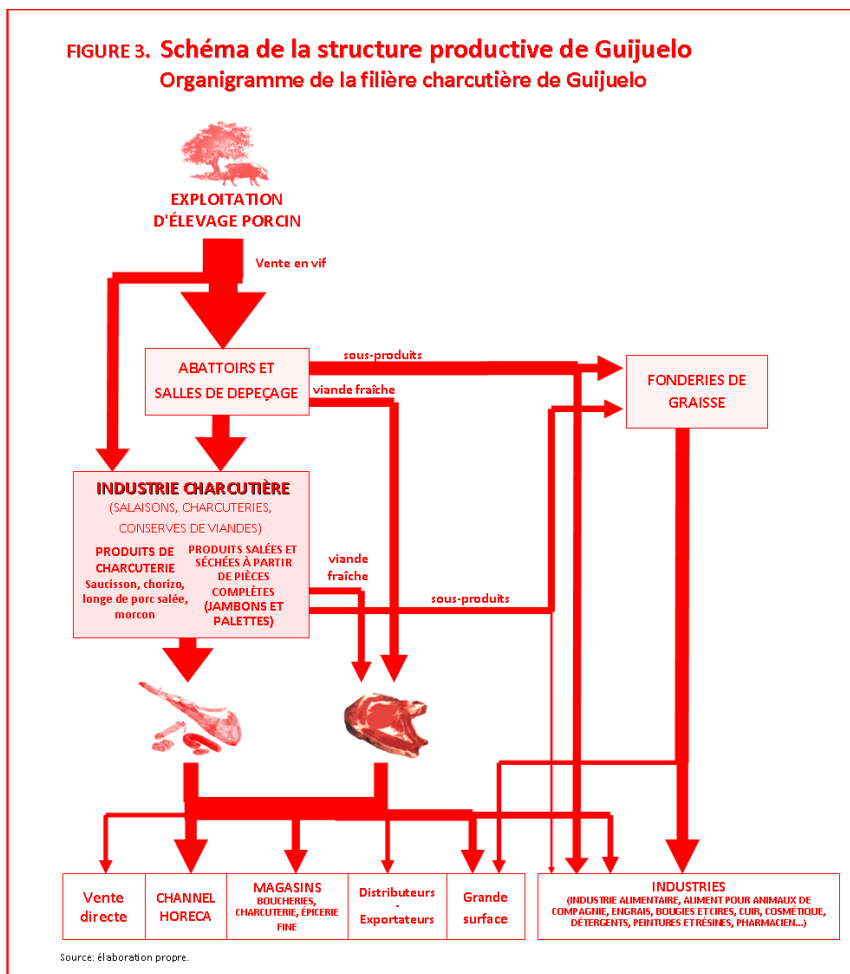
FIGURE 3. Schéma de la structure productive de Guijuelo
Organigramme de la filière charcutière de Guijuelo

EXPLOITATION D'ÉLEVAGE PORCIN

Vente en vif

ABATTOIRS ET SALLES DE DEPEÇAGE

sous-produits

viande fraîche

FONDERIES DE GRAISSE

INDUSTRIE CHARCUTIÈRE
(SALAISONS, CHARCUTERIES, CONSERVES DE VIANDES)

PRODUITS DE CHARCUTERIE
Saucisson, chorizo, longe de porc salée, morcon

PRODUITS SALÉES ET SÉCHÉES À PARTIR DE PIÈCES COMPLÈTES (JAMBONS ET PALETTES)

viande fraîche

sous-produits

Vente directe

CHANNEL HORECA

MAGASINS
BOUCHERIES, CHARCUTERIE, ÉPICERIE FINE

Distributeurs - Exportateurs

Grande surface

INDUSTRIES
(INDUSTRIE ALIMENTAIRE, ALIMENT POUR ANIMAUX DE COMPAGNIE, ENGRAIS, BOUGIES ET CIRES, CUIR, COSMÉTIQUE, DÉTERGENTS, PEINTURES ET RÉSINES, PHARMACIEN...)

Source: élaboration propre.